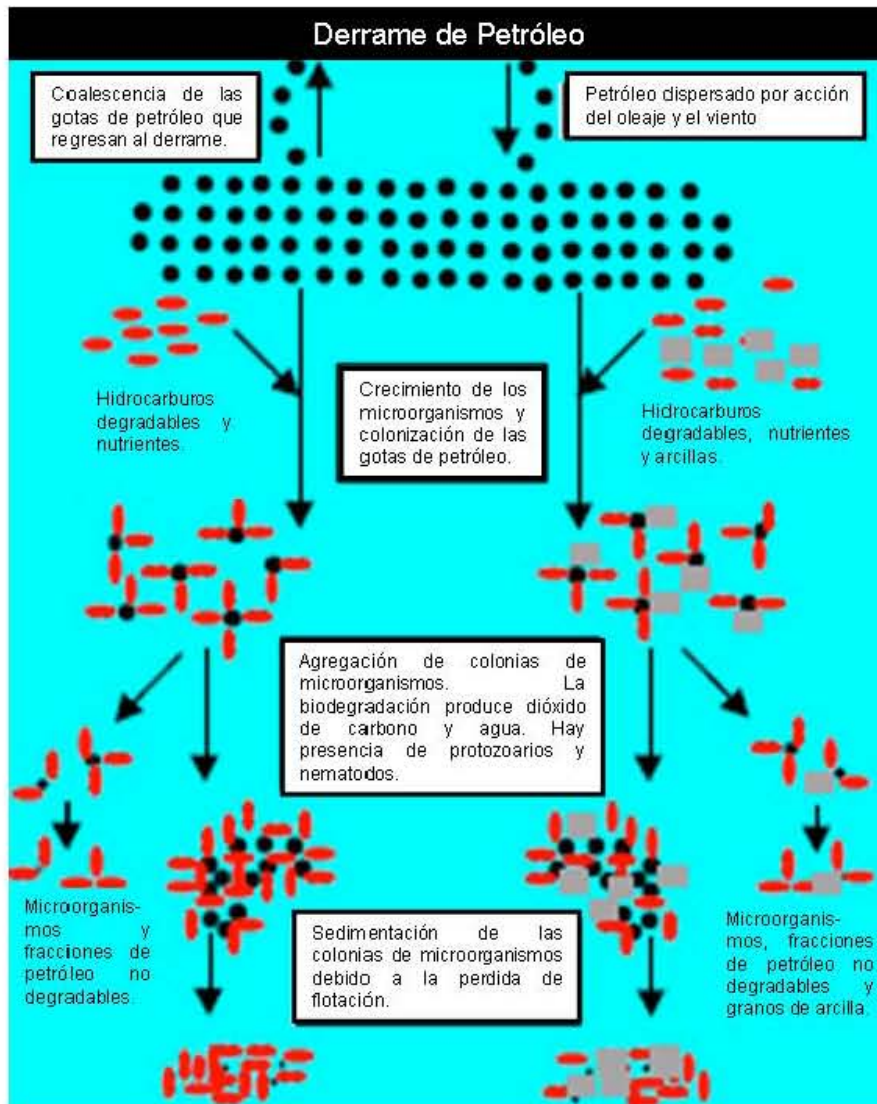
Derrame de Petróleo

Coalescencia de las gotas de petróleo que regresan al derrame.

Petróleo dispersado por acción del oleaje y el viento

Hidrocarburos degradables y nutrientes.

Crecimiento de los microorganismos y colonización de las gotas de petróleo.

Hidrocarburos degradables, nutrientes y arcillas.

Agregación de colonias de microorganismos. La biodegradación produce dióxido de carbono y agua. Hay presencia de protozoarios y nematodos.

Microorganismos y fracciones de petróleo no degradables.

Sedimentación de las colonias de microorganismos debido a la perdida de flotación.

Microorganismos, fracciones de petróleo no degradables y granos de arcilla.